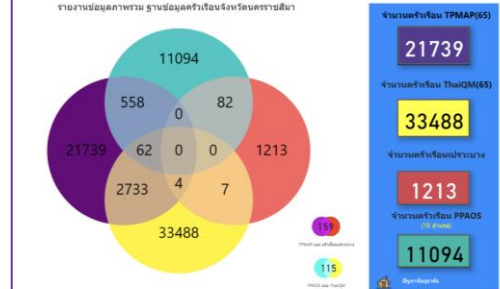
รายงานข้อมูลภาพรวม ฐานข้อมูลครัวเรือนจังหวัดนครราชสีมา

11094

558

82

0

21739

62

0

0

1213

2733

4

7

33488

159

TPMAP และ ครัวเรือนเปราะบาง

115

PPAOS และ ThaiQM

จำนวนครัวเรือน TPMAP(65)

21739

จำนวนครัวเรือน ThaiQM(65)

33488

จำนวนครัวเรือนเปราะบาง

1213

จำนวนครัวเรือน PPAOS

(16 อำเภอ)

11094

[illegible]